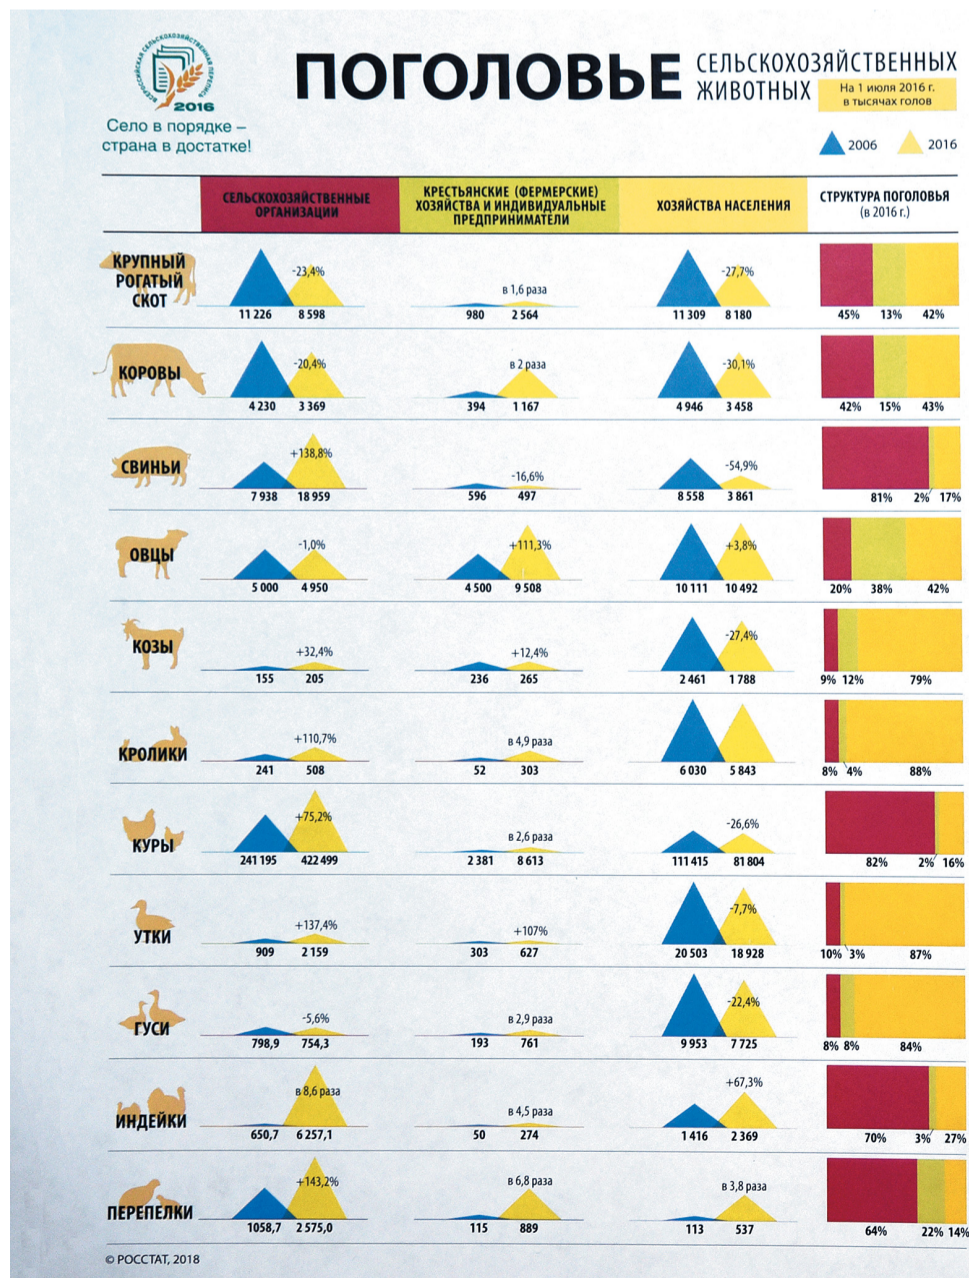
ВСЕРОССИЙСКАЯ СЕЛЬСКОХОЗЯЙСТВЕННАЯ ПЕРЕПИСЬ 2016

Село в порядке – страна в достатке!

ПОГОЛОВЬЕ СЕЛЬСКОХОЗЯЙСТВЕННЫХ ЖИВОТНЫХ

На 1 июля 2016 г. в тысячах голов

2006 2016

| | СЕЛЬСКОХОЗЯЙСТВЕННЫЕ ОРГАНИЗАЦИИ | КРЕСТЬЯНСКИЕ (ФЕРМЕРСКИЕ) ХОЗЯЙСТВА И ИНДИВИДУАЛЬНЫЕ ПРЕДПРИНИМАТЕЛИ | ХОЗЯЙСТВА НАСЕЛЕНИЯ | СТРУКТУРА ПОГОЛОВЬЯ (в 2016 г.) |
|---|---|---|---|---|
| КРУПНЫЙ РОГАТЫЙ СКОТ | -23,4% 11 226 8 598 | в 1,6 раза 980 2 564 | -27,7% 11 309 8 180 | 45% 13% 42% |
| КОРОВЫ | -20,4% 4 230 3 369 | в 2 раза 394 1 167 | -30,1% 4 946 3 458 | 42% 15% 43% |
| СВИНЬИ | +138,8% 7 938 18 959 | -16,6% 596 497 | -54,9% 8 558 3 861 | 81% 2% 17% |
| ОВЦЫ | -1,0% 5 000 4 950 | +111,3% 4 500 9 508 | +3,8% 10 111 10 492 | 20% 38% 42% |
| КОЗЫ | +32,4% 155 205 | +12,4% 236 265 | -27,4% 2 461 1 788 | 9% 12% 79% |
| КРОЛИКИ | +110,7% 241 508 | в 4,9 раза 52 303 | 6 030 5 843 | 8% 4% 88% |
| КУРЫ | +75,2% 241 195 422 499 | в 2,6 раза 2 381 8 613 | -26,6% 111 415 81 804 | 82% 2% 16% |
| УТКИ | +137,4% 909 2 159 | +107% 303 627 | -7,7% 20 503 18 928 | 10% 3% 87% |
| ГУСИ | -5,6% 798,9 754,3 | в 2,9 раза 193 761 | -22,4% 9 953 7 725 | 8% 8% 84% |
| ИНДЕЙКИ | в 8,6 раза 650,7 6 257,1 | в 4,5 раза 50 274 | +67,3% 1 416 2 369 | 70% 3% 27% |
| ПЕРЕПЕЛКИ | +143,2% 1058,7 2 575,0 | в 6,8 раза 115 889 | в 3,8 раза 113 537 | 64% 22% 14% |

© РОССТАТ, 2018